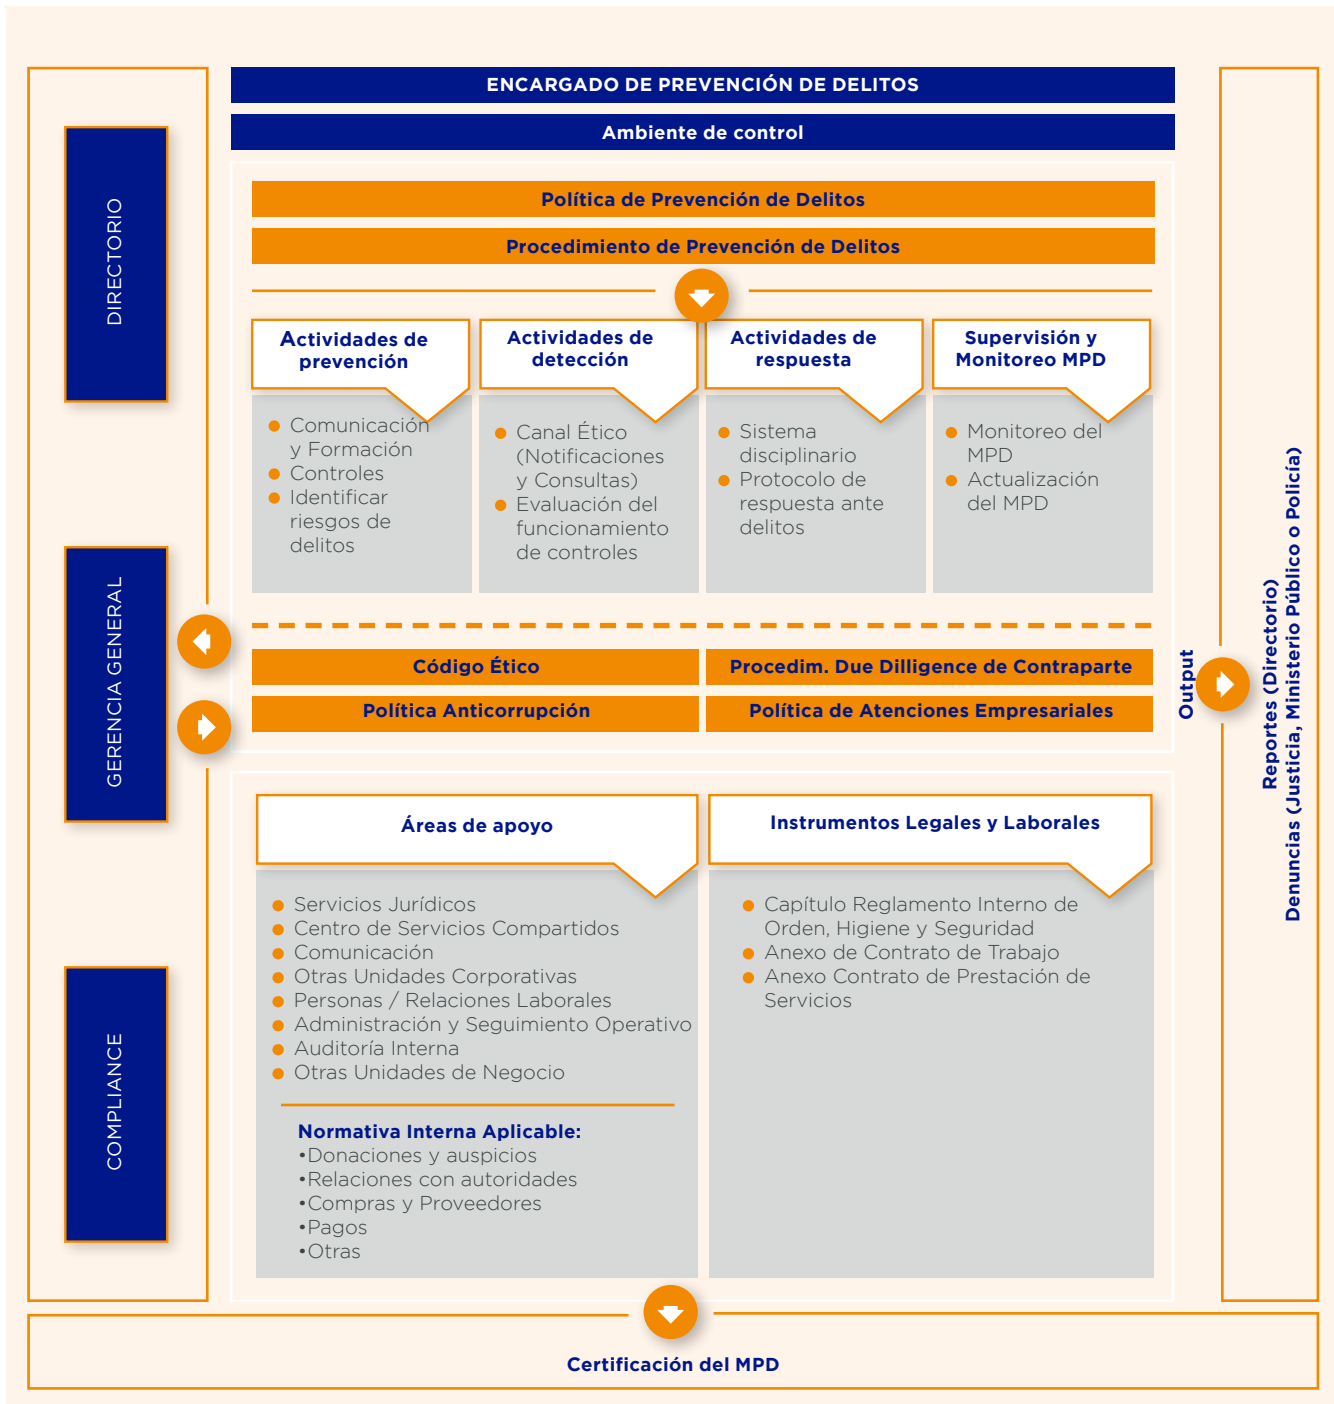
DIRECTORIO

GERENCIA GENERAL

COMPLIANCE

ENCARGADO DE PREVENCIÓN DE DELITOS

Ambiente de control

Política de Prevención de Delitos

Procedimiento de Prevención de Delitos

Actividades de prevención

- Comunicación y Formación
- Controles
- Identificar riesgos de delitos

Actividades de detección

- Canal Ético (Notificaciones y Consultas)
- Evaluación del funcionamiento de controles

Actividades de respuesta

- Sistema disciplinario
- Protocolo de respuesta ante delitos

Supervisión y Monitoreo MPD

- Monitoreo del MPD
- Actualización del MPD

Código Ético

Procedim. Due Dilligence de Contraparte

Política Anticorrupción

Política de Atenciones Empresariales

Áreas de apoyo

- Servicios Jurídicos
- Centro de Servicios Compartidos
- Comunicación
- Otras Unidades Corporativas
- Personas / Relaciones Laborales
- Administración y Seguimiento Operativo
- Auditoría Interna
- Otras Unidades de Negocio

Normativa Interna Aplicable:
•Donaciones y auspicios
•Relaciones con autoridades
•Compras y Proveedores
•Pagos
•Otras

Instrumentos Legales y Laborales

- Capítulo Reglamento Interno de Orden, Higiene y Seguridad
- Anexo de Contrato de Trabajo
- Anexo Contrato de Prestación de Servicios

Output

Reportes (Directorio)
Denuncias (Justicia, Ministerio Público o Policía)

Certificación del MPD